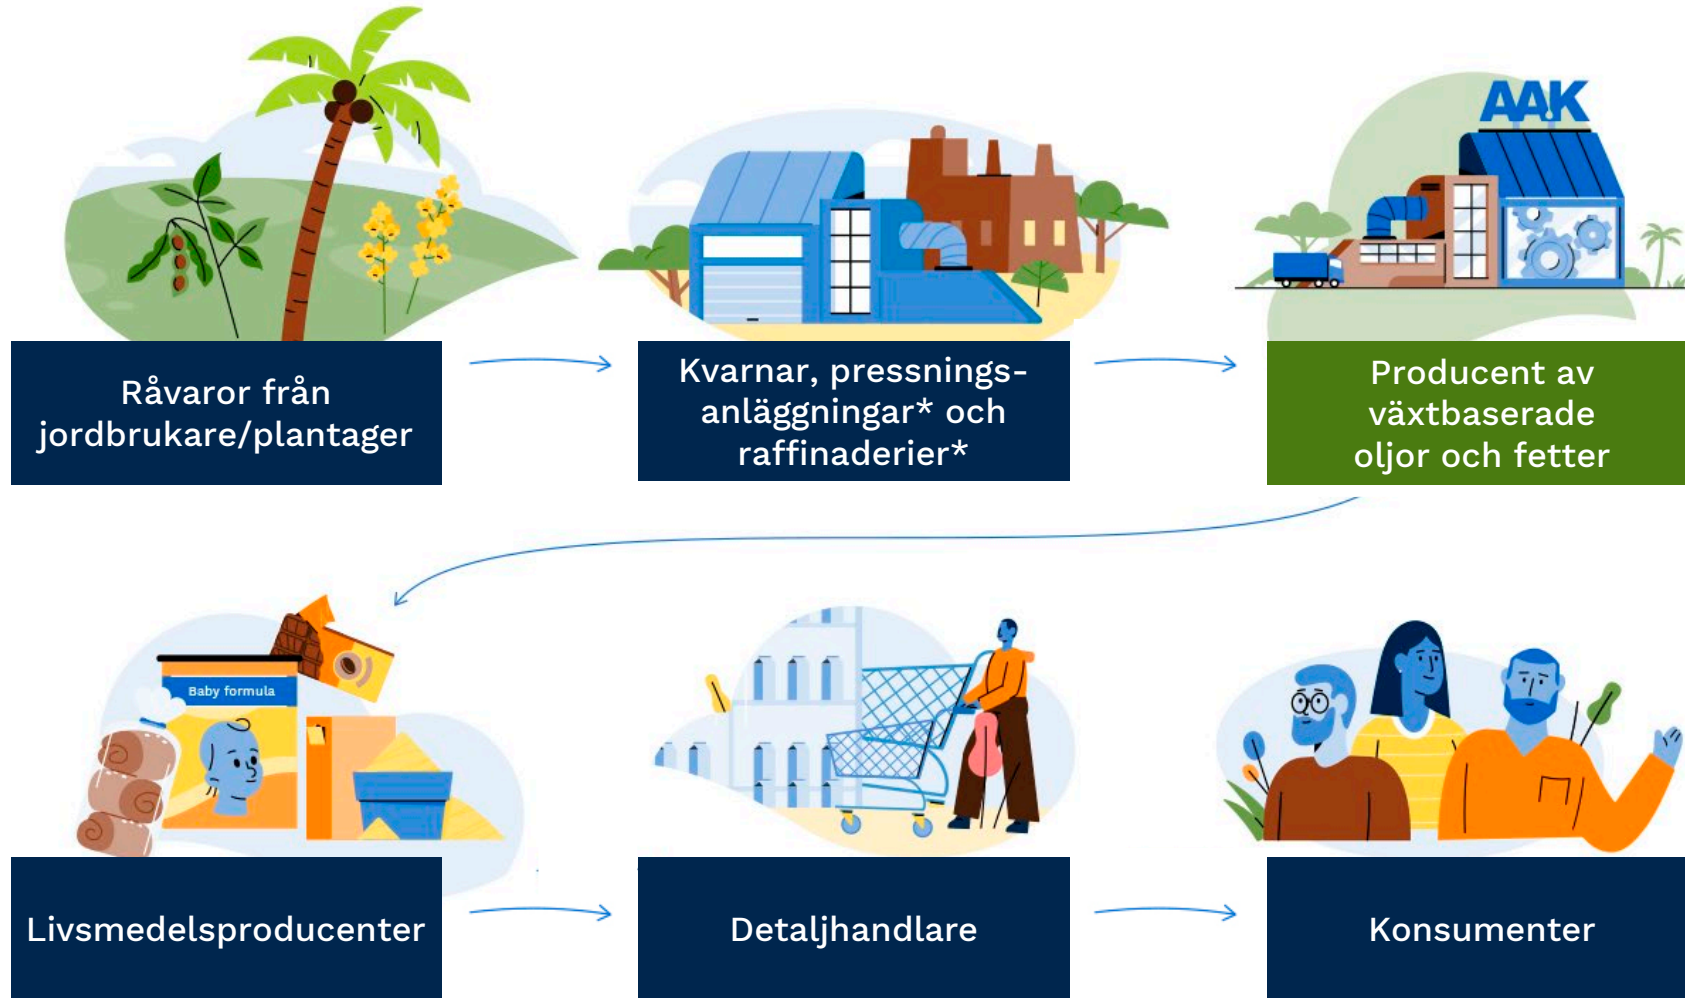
AAK

Råvaror från jordbrukare/plantager

Kvarnar, pressningsanläggningar* och raffinaderier*

Producent av växtbaserade oljor och fetter

Baby formula

Livsmedelsproducenter

Detaljhandlare

Konsumenter